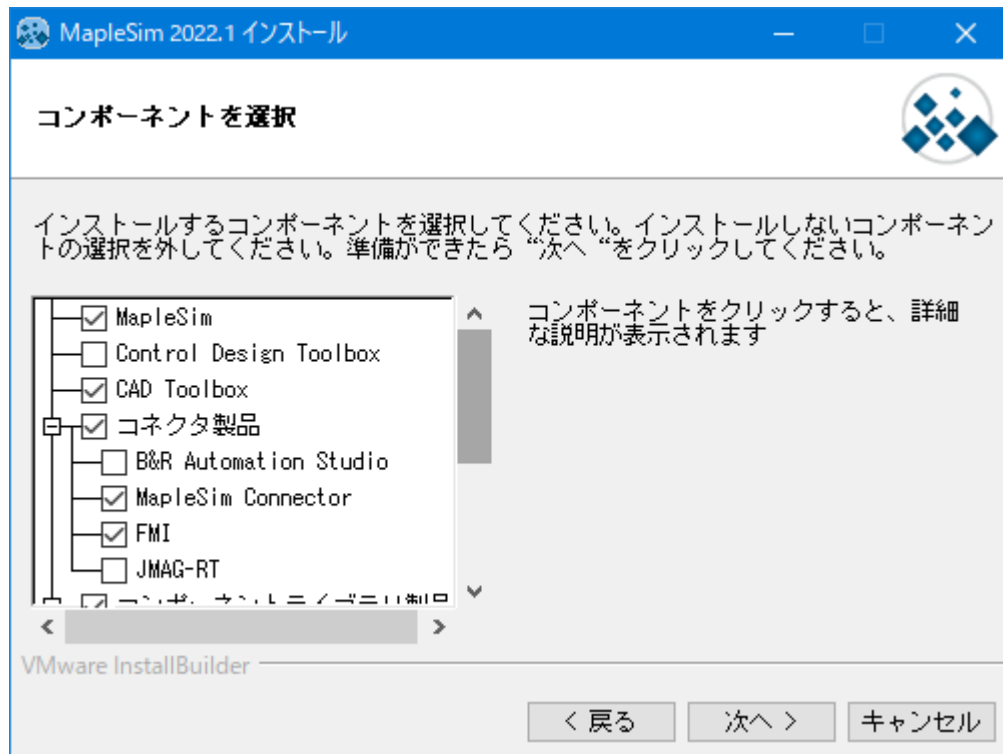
MapleSim 2022.1 インストール

コンポーネントを選択

インストールするコンポーネントを選択してください。インストールしないコンポーネントの選択を外してください。準備ができたら "次へ" をクリックしてください。

MapleSim
Control Design Toolbox
CAD Toolbox
コネクタ製品
B&R Automation Studio
MapleSim Connector
FMI
JMAG-RT
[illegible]

コンポーネントをクリックすると、詳細な説明が表示されます

VMware InstallBuilder

< 戻る
次へ >
キャンセル